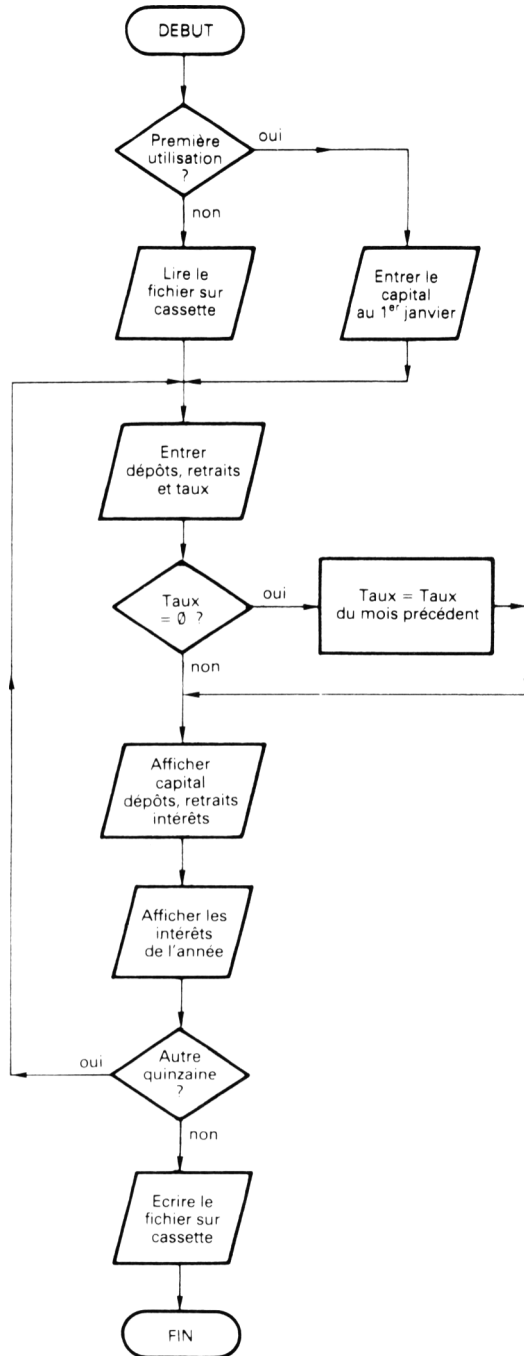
DEBUT

Première utilisation ?

oui

non

Lire le fichier sur cassette

Entrer le capital au 1$^{er}$ janvier

Entrer dépôts, retraits et taux

Taux = Ø ?

oui

Taux = Taux du mois précédent

non

Afficher capital dépôts, retraits intérêts

Afficher les intérêts de l'année

oui

Autre quinzaine ?

non

Ecrire le fichier sur cassette

FIN